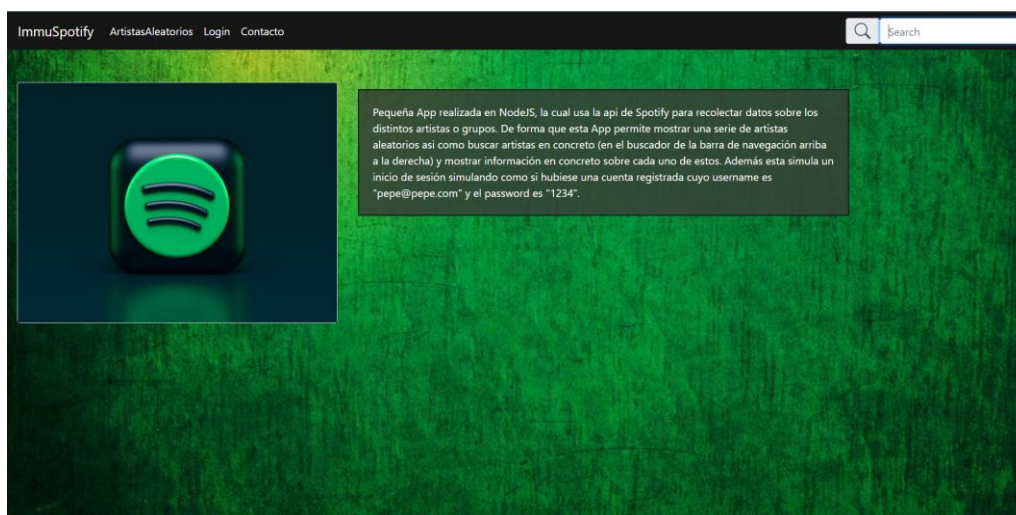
ImmuSpotify ArtistasAleatorios Login Contacto

Search

Pequeña App realizada en NodeJS, la cual usa la api de Spotify para recolectar datos sobre los distintos artistas o grupos. De forma que esta App permite mostrar una serie de artistas aleatorios asi como buscar artistas en concreto (en el buscador de la barra de navegación arriba a la derecha) y mostrar información en concreto sobre cada uno de estos. Además esta simula un inicio de sesión simulando como si hubiese una cuenta registrada cuyo username es "pepe@pepe.com" y el password es "1234".